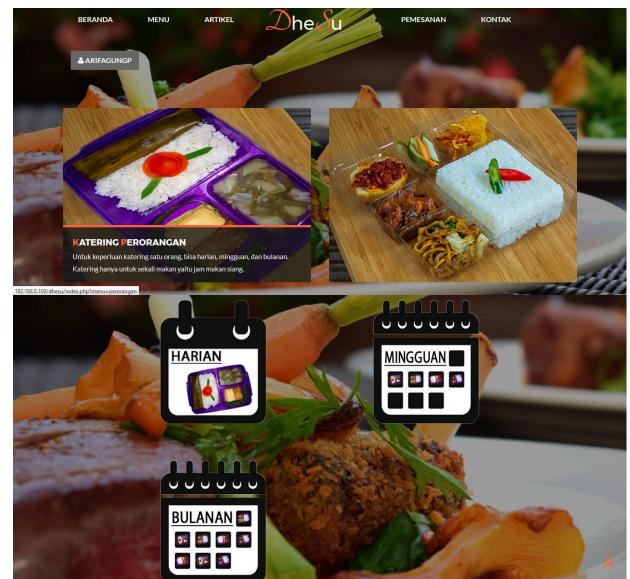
BERANDA MENU ARTIKEL DheSu PEMESANAN KONTAK

ARIFAGUNGP

KATERING PERORANGAN

Untuk keperluan katering satu orang, bisa harian, mingguan, dan bulanan. Katering hanya untuk sekali makan yaitu jam makan siang.

192.168.0.100/dhesu/index.php?menu=perorangan

HARIAN

MINGGUAN

BULANAN